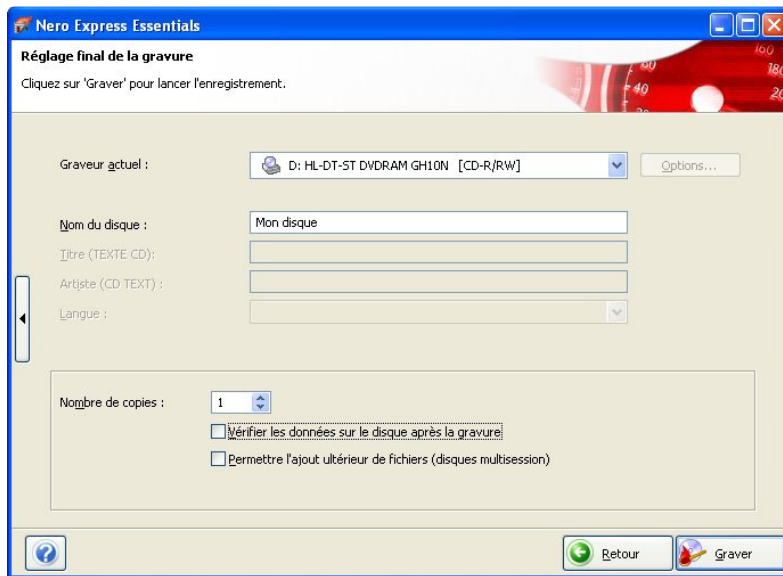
Nero Express Essentials

Réglage final de la gravure

Cliquez sur 'Graver' pour lancer l'enregistrement.

160
180
60
40
20

Graveur actuel :

D: HL-DT-ST DVDRAM GH10N [CD-R/RW]

Options...

Nom du disque :

Mon disque

Titre (TEXTE CD):

Artiste (CD TEXT) :

Langue :

Nombre de copies :

1

Vérifier les données sur le disque après la gravure

Permettre l'ajout ultérieur de fichiers (disques multisession)

Retour

Graver